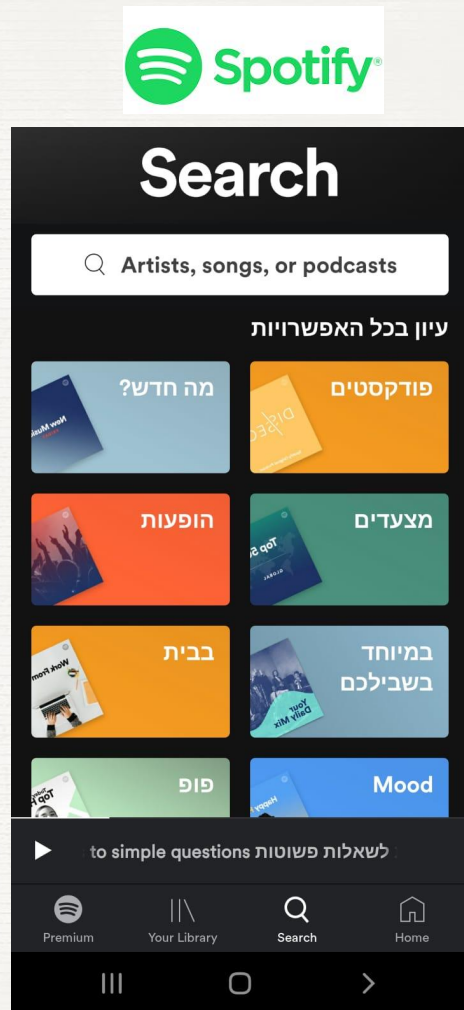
Spotify

Search

Artists, songs, or podcasts

עיון בכל האפשרויות

פודקסטים

מה חדש?

New Music

מצעדים

Top 50

GLOBAL

הופעות

במיוחד בשבילכם

Your Daily Mix

בבית

Work From Home

Mood

Happy

פופ

Top

to simple questions לשאלות פשוטות

Premium

Your Library

Search

Home